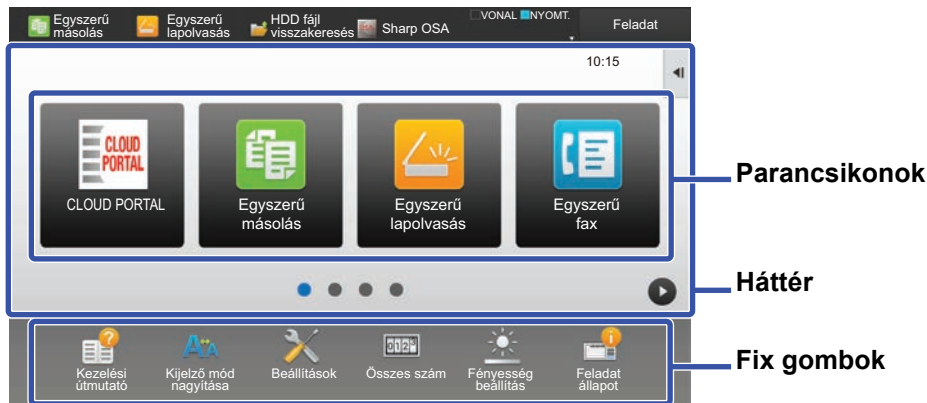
Egyszerű másolás
Egyszerű lapolvasás
HDD fájl visszakeresés
Sharp OSA
VONAL NYOMT.
Feladat

10:15

CLOUD PORTAL
CLOUD PORTAL
Egyszerű másolás
Egyszerű lapolvasás
Egyszerű fax

Parancsikonok

Háttér

Kezelési útmutató
Kijelző mód nagyítása
Beállítások
012
Összes szám
Fényesség beállítás
Feladat állapot

Fix gombok